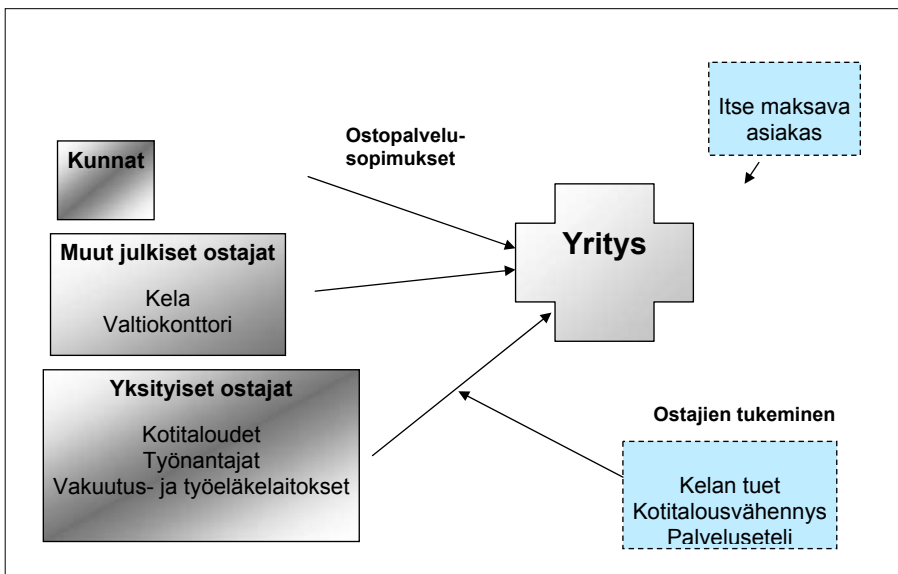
Itse maksava asiakas

Ostopalvelusopimukset

Kunnat

Yritys

Muut julkiset ostajat

Kela
Valtiokonttori

Yksityiset ostajat

Kotitaloudet
Työnantajat
Vakuutus- ja työeläkelaitokset

Ostajien tukeminen

Kelan tuet
Kotitalousvähennys
Palveluseteli